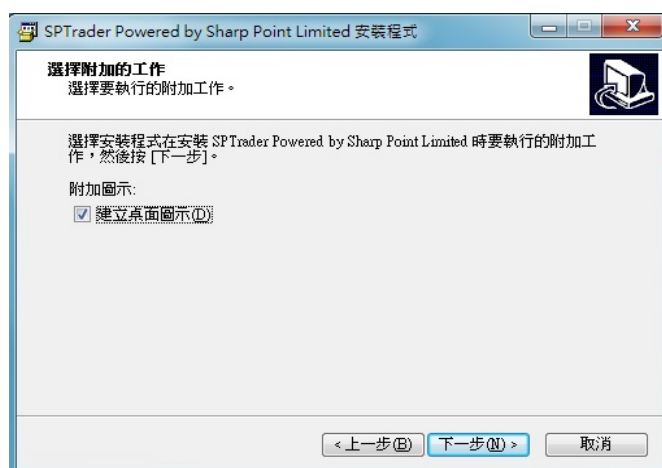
SPTrader Powered by Sharp Point Limited 安裝程式

選擇附加的工作
選擇要執行的附加工作。

選擇安裝程式在安裝 SPTrader Powered by Sharp Point Limited 時要執行的附加工作，然後按 [下一步]。

附加圖示:
☑ 建立桌面圖示(D)

< 上一步(B)
下一步(N) >
取消